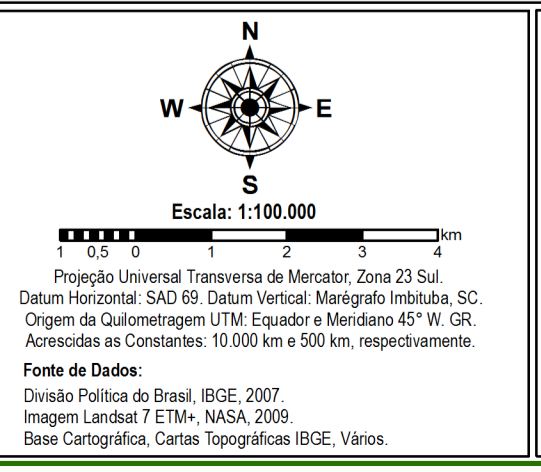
N
W
E
S
Escala: 1:100.000
km
1 0,5 0 1 2 3 4
Projeção Universal Transversa de Mercator, Zona 23 Sul.
Datum Horizontal: SAD 69. Datum Vertical: Marégrafo Imbituba, SC.
Origem da Quilometragem UTM: Equador e Meridiano 45° W. GR.
Acrescidas as Constantes: 10.000 km e 500 km, respectivamente.

Fonte de Dados:

Divisão Política do Brasil, IBGE, 2007.
Imagem Landsat 7 ETM+, NASA, 2009.
Base Cartográfica, Cartas Topográficas IBGE, Vários.